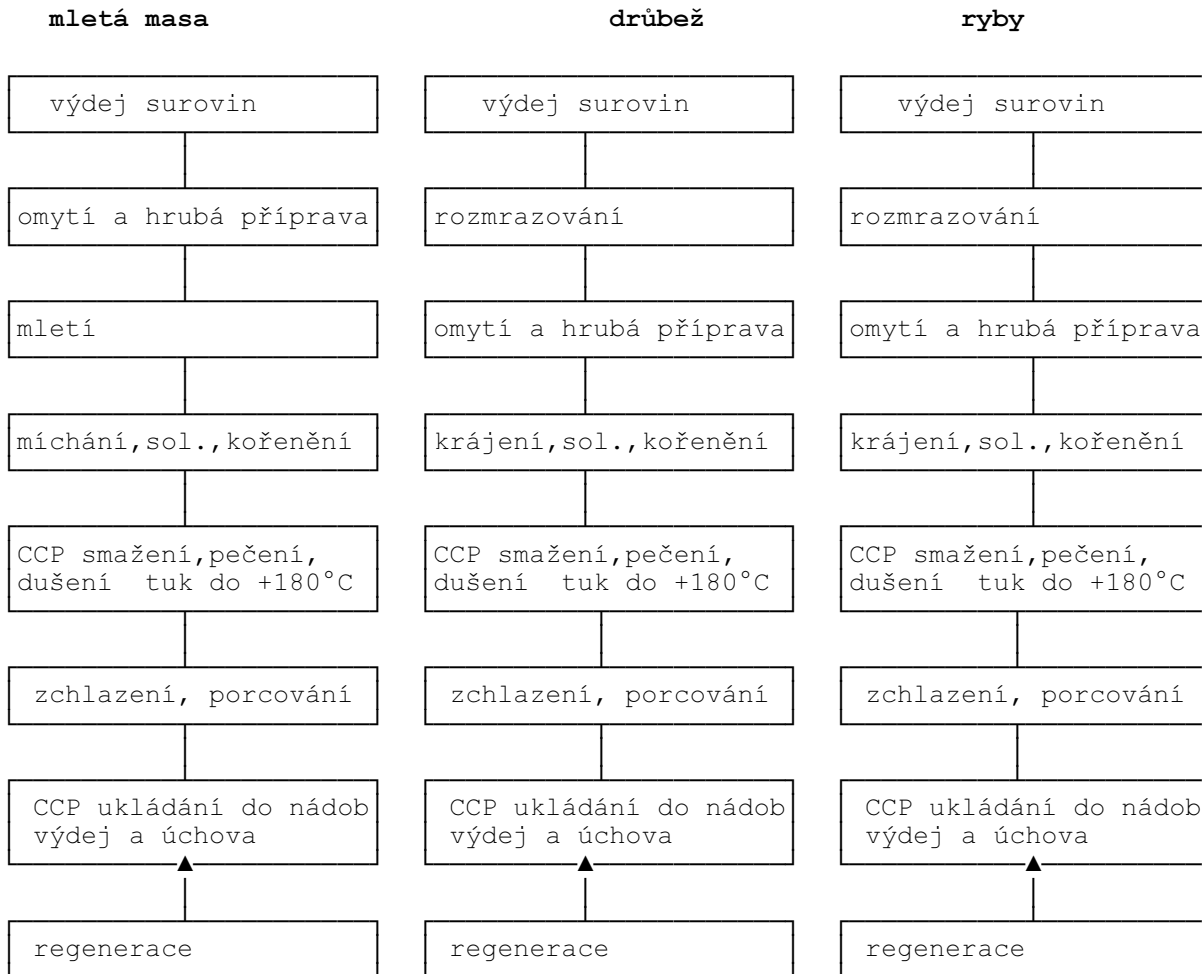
mletá masa

výdej surovin

omytí a hrubá příprava

mletí

míchání,sol.,kořenění

CCP smažení,pečení, dušení tuk do +180°C

zchlazení, porcování

CCP ukládání do nádob výdej a úchova

regenerace

drůbež

výdej surovin

rozmrazování

omytí a hrubá příprava

krájení,sol.,kořenění

CCP smažení,pečení, dušení tuk do +180°C

zchlazení, porcování

CCP ukládání do nádob výdej a úchova

regenerace

ryby

výdej surovin

rozmrazování

omytí a hrubá příprava

krájení,sol.,kořenění

CCP smažení,pečení, dušení tuk do +180°C

zchlazení, porcování

CCP ukládání do nádob výdej a úchova

regenerace